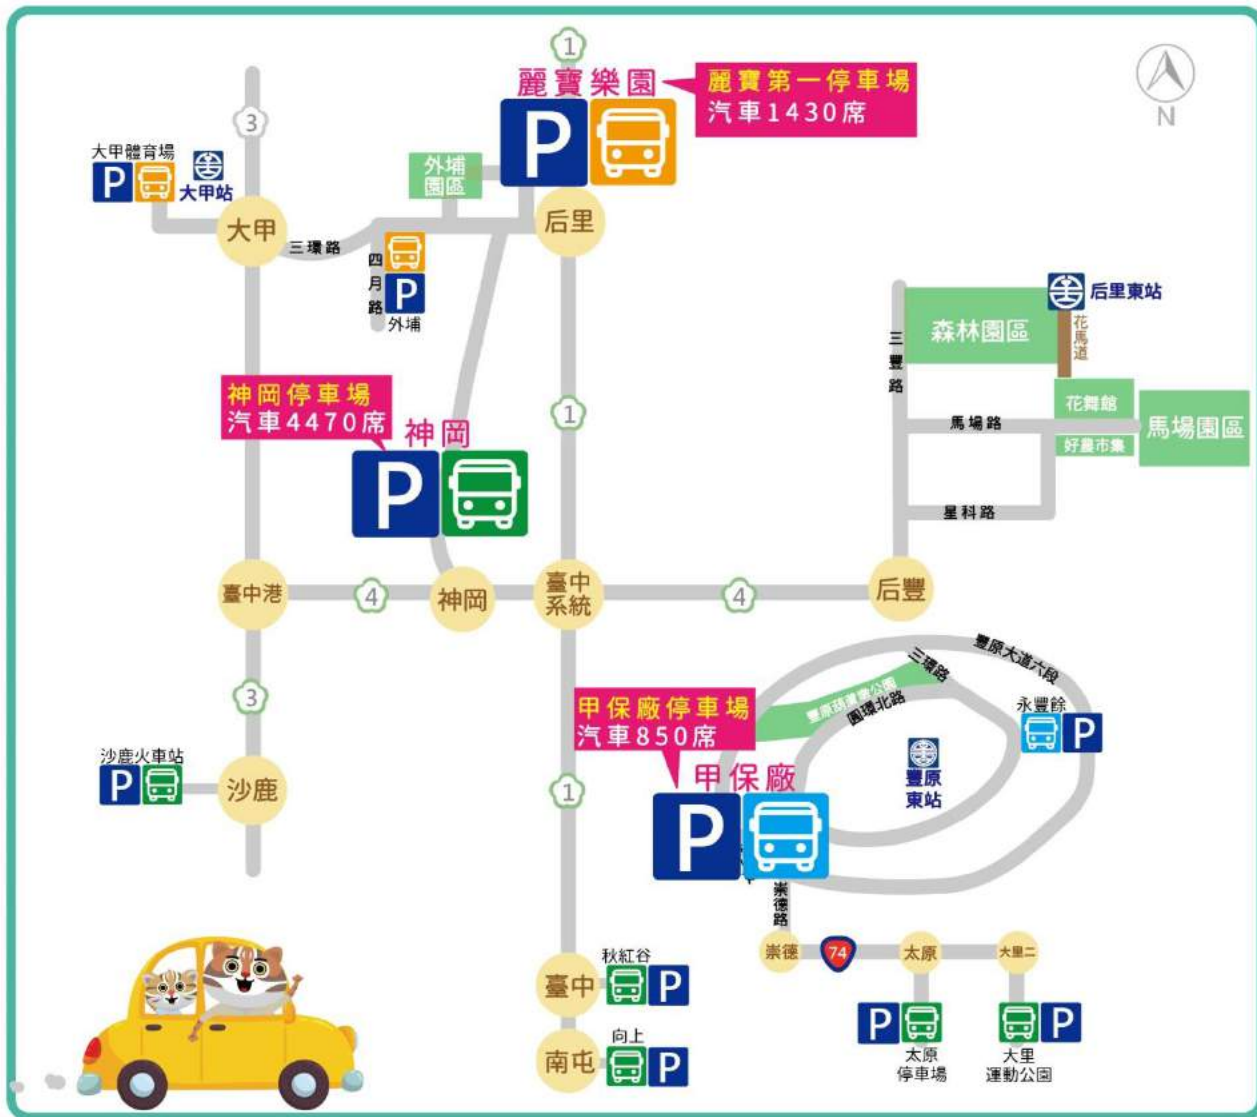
1
麗寶樂園
麗寶第一停車場
汽車1430席
N
3
大甲體育場
P
大甲站
外埔園區
大甲
三環路
后里
四月路
P
外埔
后里東站
三豐路
森林園區
花馬道
1
花舞館
馬場路
馬場園區
好普市集
神岡停車場
汽車4470席
神岡
P
星科路
臺中港
4
神岡
臺中系統
4
后豐
3
豐原大道六段
三環路
豐原葫蘆墩公園
圓環北路
永豐餘
P
甲保廠停車場
汽車850席
甲保廠
沙鹿火車站
P
沙鹿
1
豐原東站
P
崇德路
崇德
74
太原
大里二
秋紅谷
臺中
P
P
P
P
太原停車場
大里運動公園
向上
南屯
P